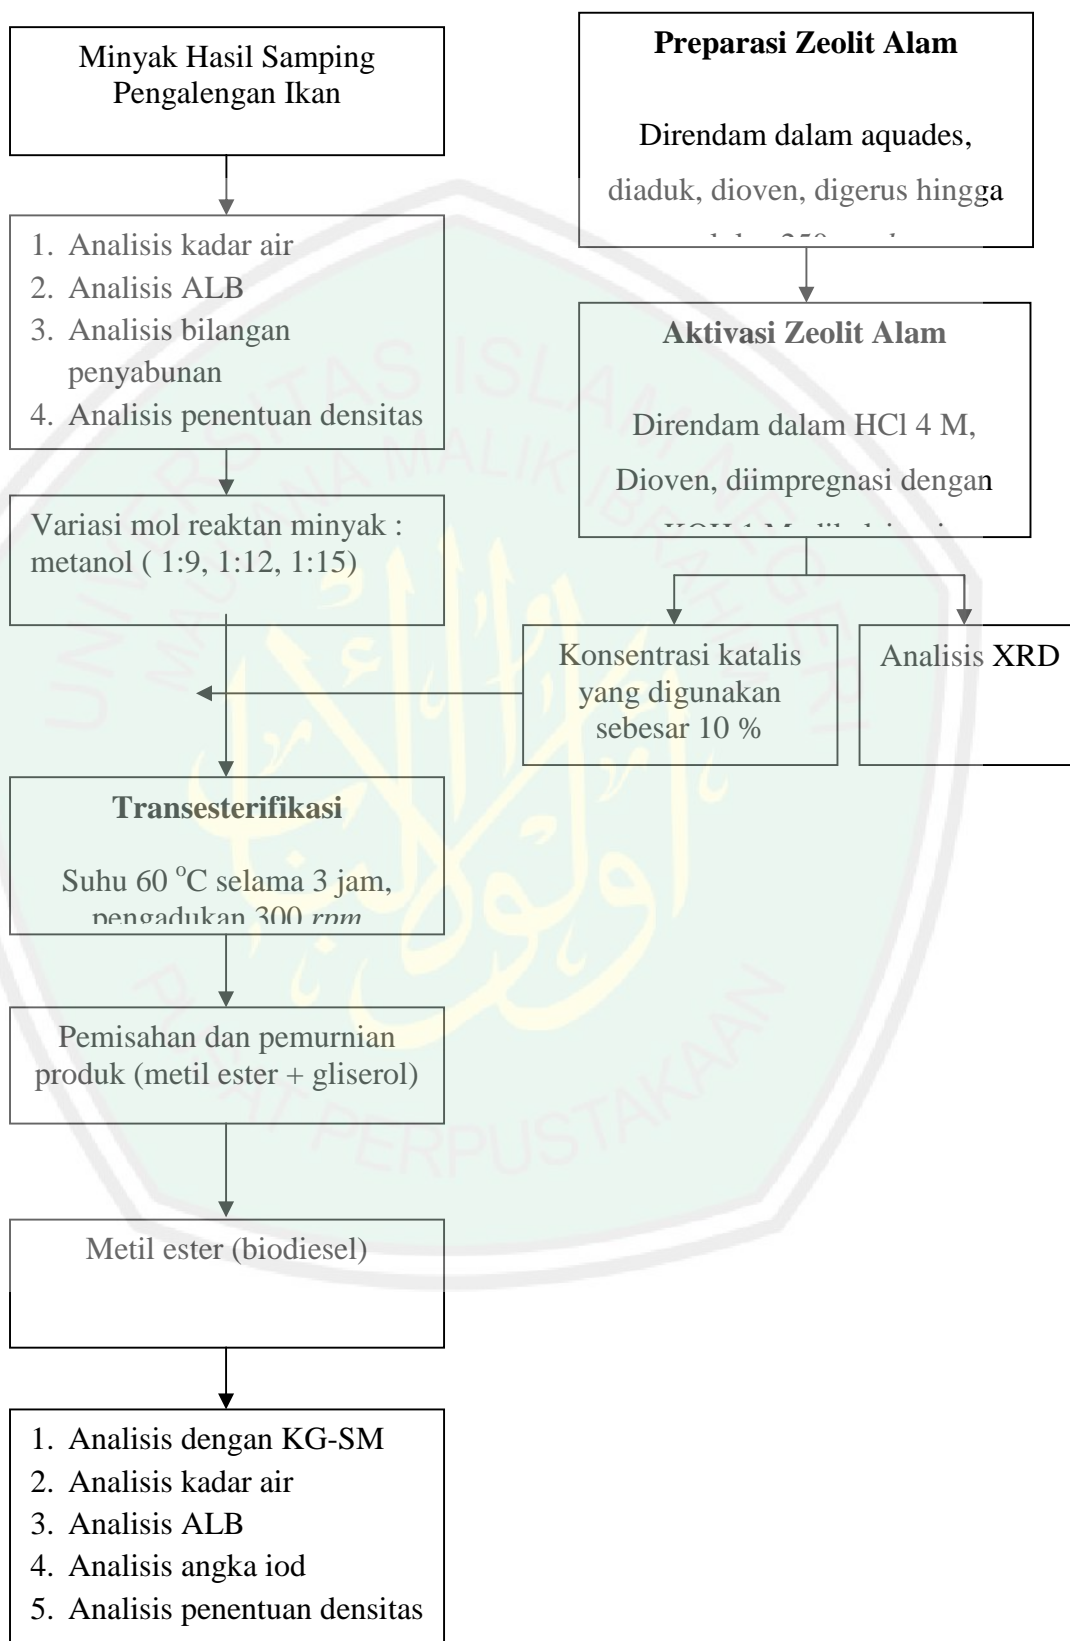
Minyak Hasil Samping Pengalengan Ikan

1. Analisis kadar air
2. Analisis ALB
3. Analisis bilangan penyabunan
4. Analisis penentuan densitas

Variasi mol reaktan minyak : metanol ( 1:9, 1:12, 1:15)

Preparasi Zeolit Alam

Direndam dalam aquades, diaduk, dioven, digerus hingga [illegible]

Aktivasi Zeolit Alam

Direndam dalam HCl 4 M, Dioven, diimpregnasi dengan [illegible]

Konsentrasi katalis yang digunakan sebesar 10 %

Analisis XRD

Transesterifikasi

Suhu 60 $^{o}$C selama 3 jam, pengadukan 300 *rpm*

Pemisahan dan pemurnian produk (metil ester + gliserol)

Metil ester (biodiesel)

1. Analisis dengan KG-SM
2. Analisis kadar air
3. Analisis ALB
4. Analisis angka iod
5. Analisis penentuan densitas